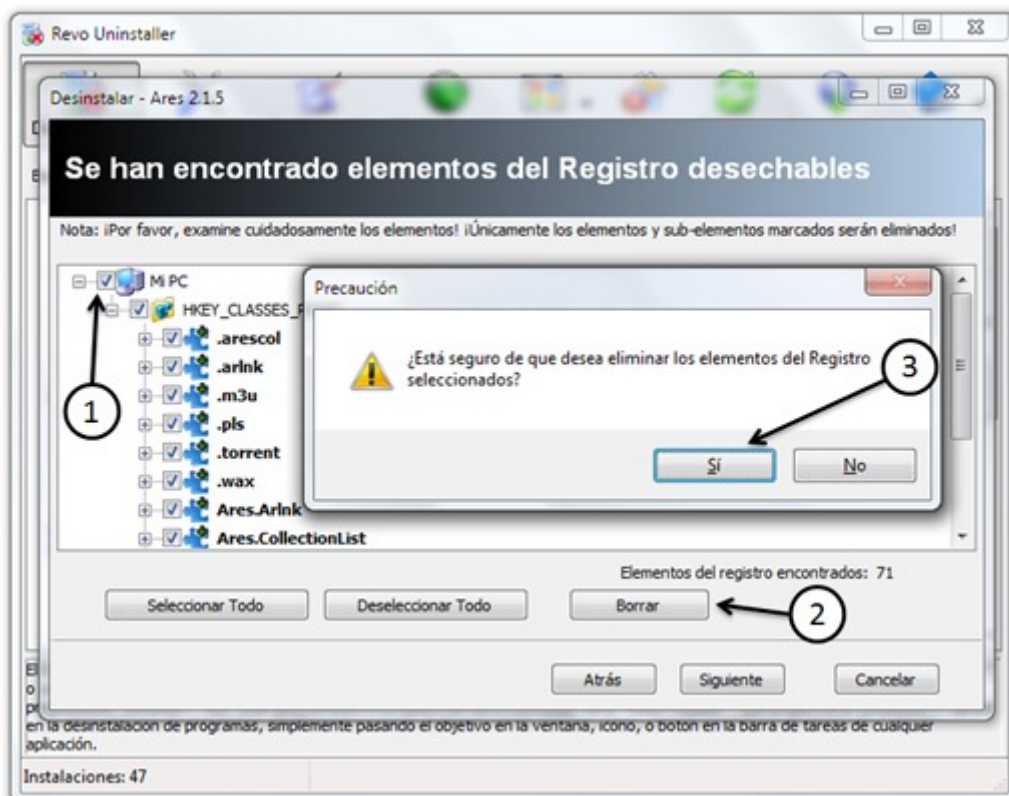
Revo Uninstaller

Desinstalar - Ares 2.1.5

Se han encontrado elementos del Registro desechables

Nota: ¡Por favor, examine cuidadosamente los elementos! ¡Únicamente los elementos y sub-elementos marcados serán eliminados!

Mi PC
HKEY_CLASSES_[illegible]
.arescol
.arlnk
.m3u
.pls
.torrent
.wax
Ares.Arlnk
Ares.CollectionList

Precaución

¿Está seguro de que desea eliminar los elementos del Registro seleccionados?

Sí
No

1
2
3

Elementos del registro encontrados: 71

Seleccionar Todo
Deseleccionar Todo
Borrar

Atrás
Siguiente
Cancelar

en la desinstalación de programas, simplemente pasando el objetivo en la ventana, icono, o botón en la barra de tareas de cualquier aplicación.

Instalaciones: 47